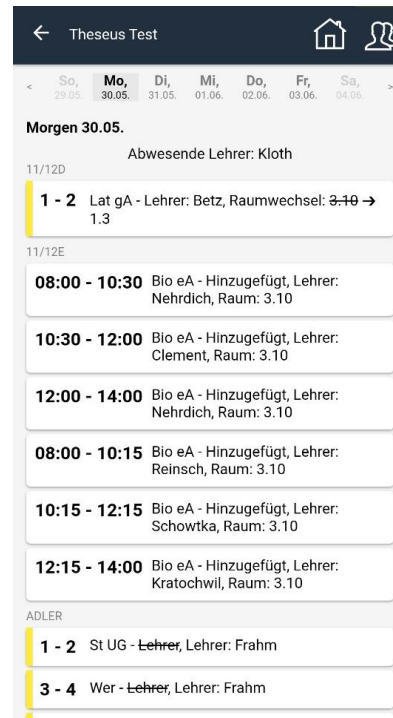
← Theseus Test

< So, 29.05. Mo, 30.05. Di, 31.05. Mi, 01.06. Do, 02.06. Fr, 03.06. Sa, 04.06. >

Morgen 30.05.

Abwesende Lehrer: Kloth

11/12D

1 - 2 Lat gA - Lehrer: Betz, Raumwechsel: ~~3.10~~ → 1.3

11/12E

08:00 - 10:30 Bio eA - Hinzugefügt, Lehrer: Nehrdich, Raum: 3.10

10:30 - 12:00 Bio eA - Hinzugefügt, Lehrer: Clement, Raum: 3.10

12:00 - 14:00 Bio eA - Hinzugefügt, Lehrer: Nehrdich, Raum: 3.10

08:00 - 10:15 Bio eA - Hinzugefügt, Lehrer: Reinsch, Raum: 3.10

10:15 - 12:15 Bio eA - Hinzugefügt, Lehrer: Schowtka, Raum: 3.10

12:15 - 14:00 Bio eA - Hinzugefügt, Lehrer: Kratochwil, Raum: 3.10

ADLER

1 - 2 St UG - ~~Lehrer~~, Lehrer: Frahm

3 - 4 Wer - ~~Lehrer~~, Lehrer: Frahm